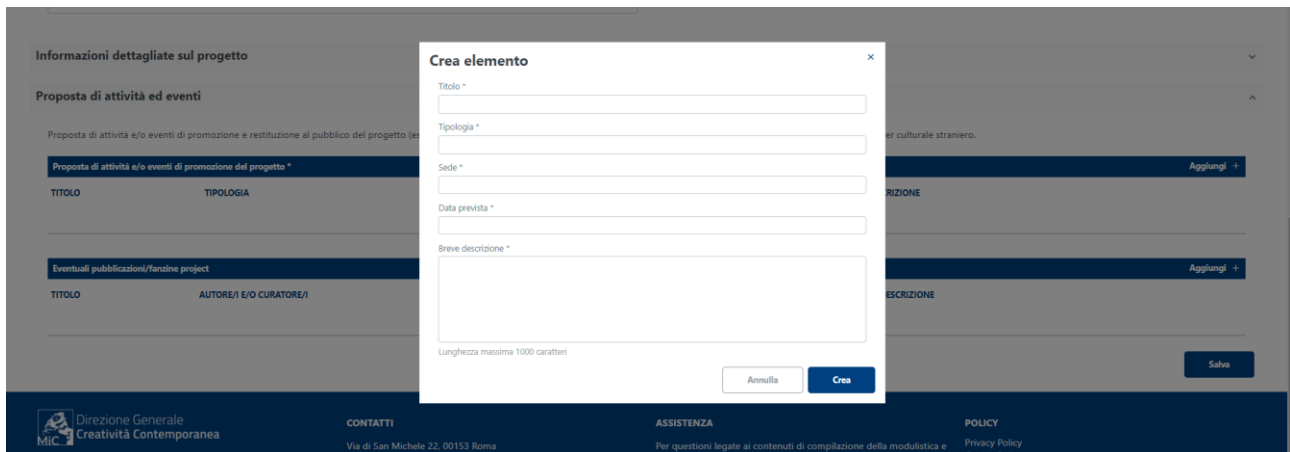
Informazioni dettagliate sul progetto

Proposta di attività ed eventi

Proposta di attività e/o eventi di promozione e restituzione al pubblico del progetto (es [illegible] er culturale straniero.

Proposta di attività e/o eventi di promozione del progetto *

Aggiungi +

TITOLO

TIPOLOGIA

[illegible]RIZIONE

Eventuali pubblicazioni/fanzine project

Aggiungi +

TITOLO

AUTORE/I E/O CURATORE/I

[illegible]ESCRIZIONE

Salva

Crea elemento

×

Titolo *

Tipologia *

Sede *

Data prevista *

Breve descrizione *

Lunghezza massima 1000 caratteri

Annulla

Crea

MiC Direzione Generale Creatività Contemporanea

CONTATTI

Via di San Michele 22, 00153 Roma

ASSISTENZA

Per questioni legate ai contenuti di compilazione della modulistica e

POLICY

Privacy Policy